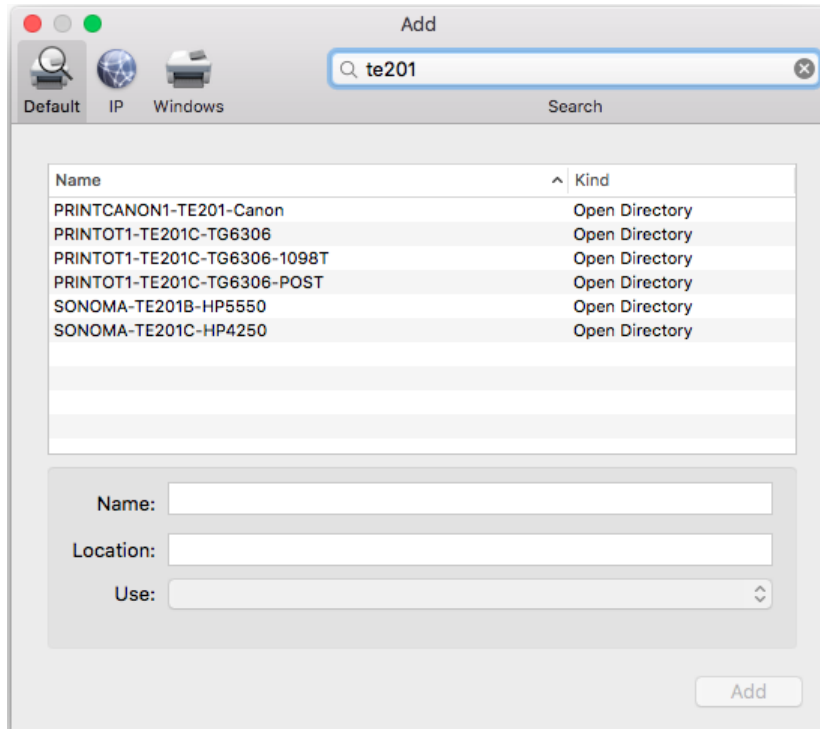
Add

Default IP Windows

te201

Search

| Name | Kind |
|---|---|
| PRINTCANON1-TE201-Canon | Open Directory |
| PRINTOT1-TE201C-TG6306 | Open Directory |
| PRINTOT1-TE201C-TG6306-1098T | Open Directory |
| PRINTOT1-TE201C-TG6306-POST | Open Directory |
| SONOMA-TE201B-HP5550 | Open Directory |
| SONOMA-TE201C-HP4250 | Open Directory |

Name:

Location:

Use:

Add